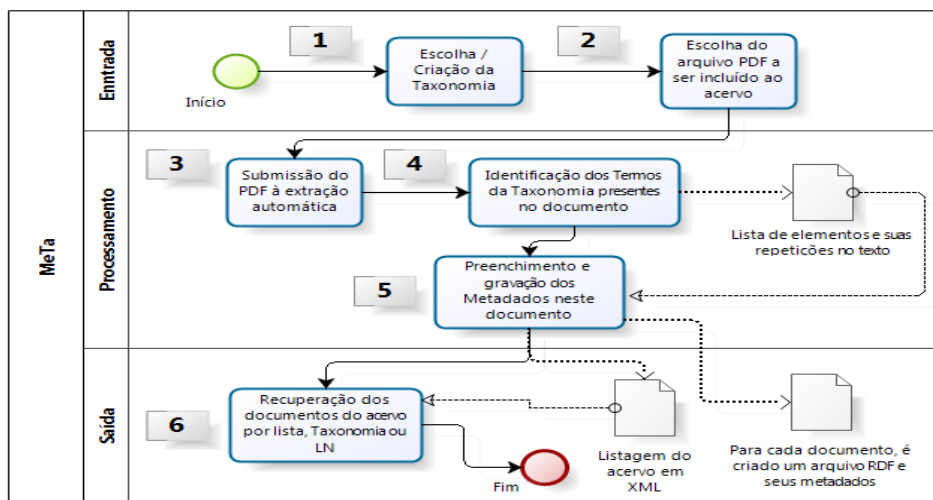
MeTa

Enntrada

1

2

Início

Escolha / Criação da Taxonomia

Escolha do arquivo PDF a ser incluído ao acervo

Processamento

3

4

Submissão do PDF à extração automática

Identificação dos Termos da Taxonomia presentes no documento

Lista de elementos e suas repetições no texto

5

Preenchimento e gravação dos Metadados neste documento

Saída

6

Recuperação dos documentos do acervo por lista, Taxonomia ou LN

Listagem do acervo em XML

Para cada documento, é criado um arquivo RDF e seus metadados

Fim